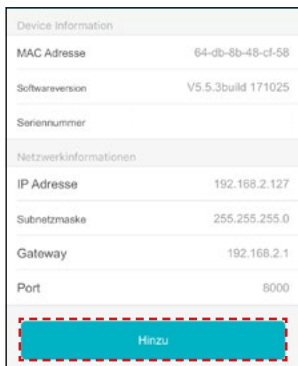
Device Information

MAC Adresse 64-db-8b-48-cf-58

Softwareversion V5.5.3build 171025

Seriennummer

Netzwerkinformationen

IP Adresse 192.168.2.127

Subnetzmaske 255.255.255.0

Gateway 192.168.2.1

Port 8000

Hinzu